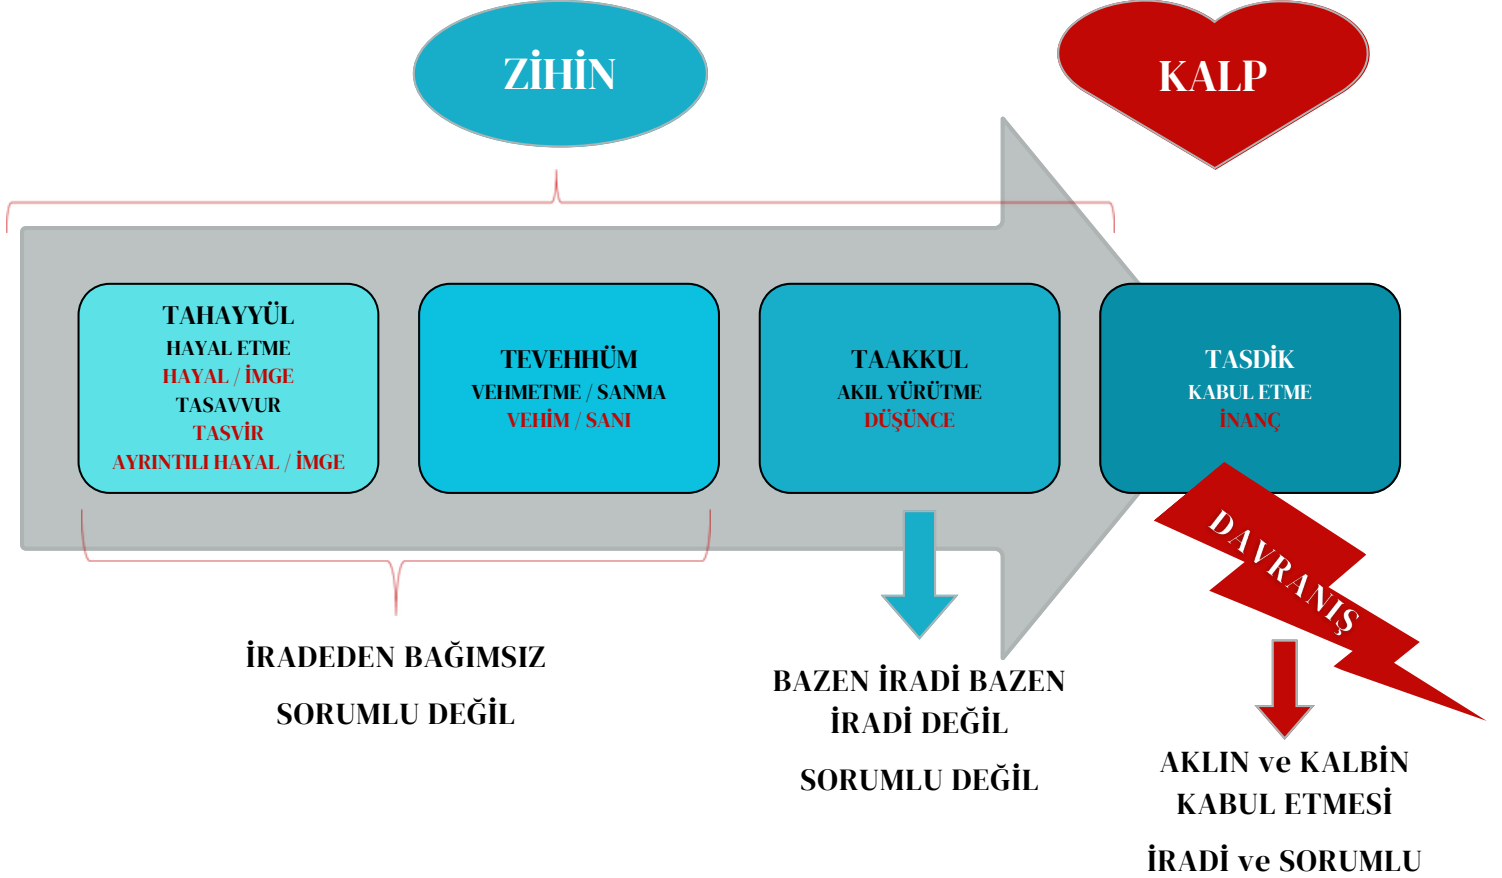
ZİHİN

KALP

TAHAYYÜL
HAYAL ETME
HAYAL / İMGE
TASAVVUR
TASVİR
AYRINTILI HAYAL / İMGE

TEVEHHÜM
VEHMETME / SANMA
VEHİM / SANI

TAAKKUL
AKIL YÜRÜTME
DÜŞÜNCE

TASDİK
KABUL ETME
İNANÇ

DAVRANIŞ

İRADEDEN BAĞIMSIZ

SORUMLU DEĞİL

BAZEN İRADİ BAZEN İRADİ DEĞİL

SORUMLU DEĞİL

AKLIN ve KALBİN KABUL ETMESİ

İRADİ ve SORUMLU